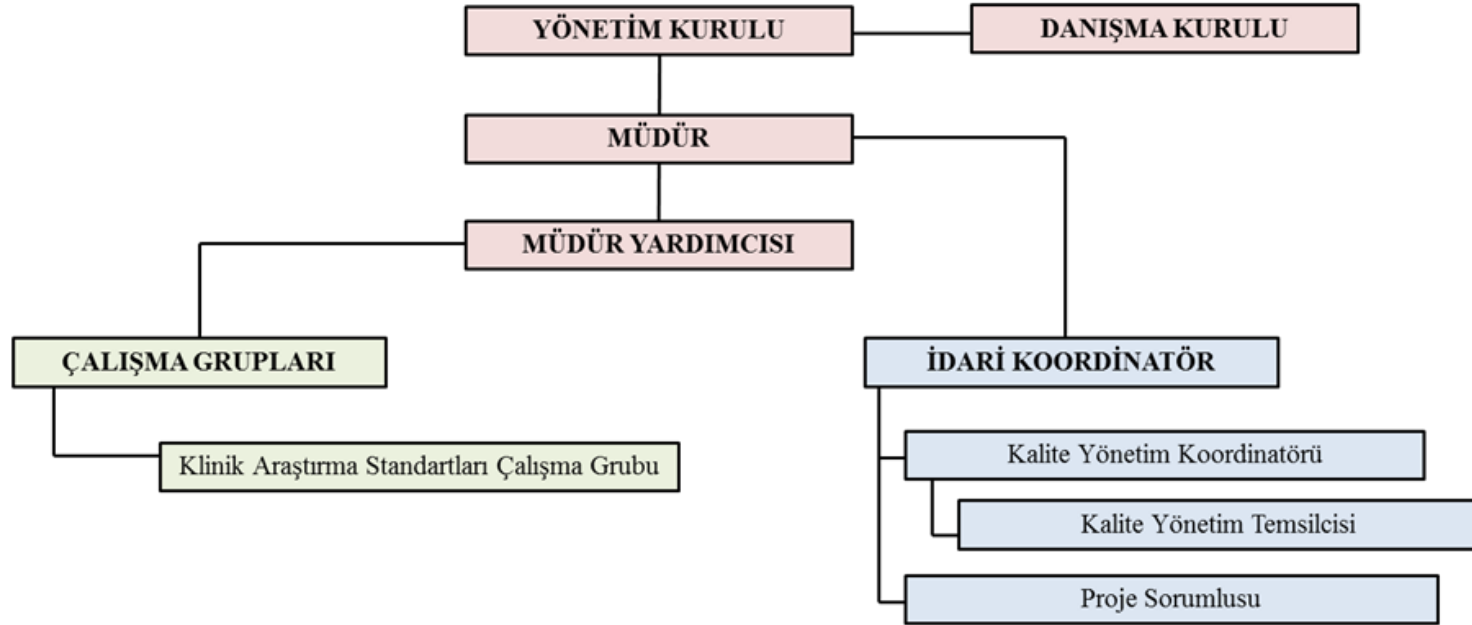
YÖNETİM KURULU

DANIŞMA KURULU

MÜDÜR

MÜDÜR YARDIMCISI

ÇALIŞMA GRUPLARI

Klinik Araştırma Standartları Çalışma Grubu

İDARİ KOORDİNATÖR

Kalite Yönetim Koordinatörü

Kalite Yönetim Temsilcisi

Proje Sorumlusu